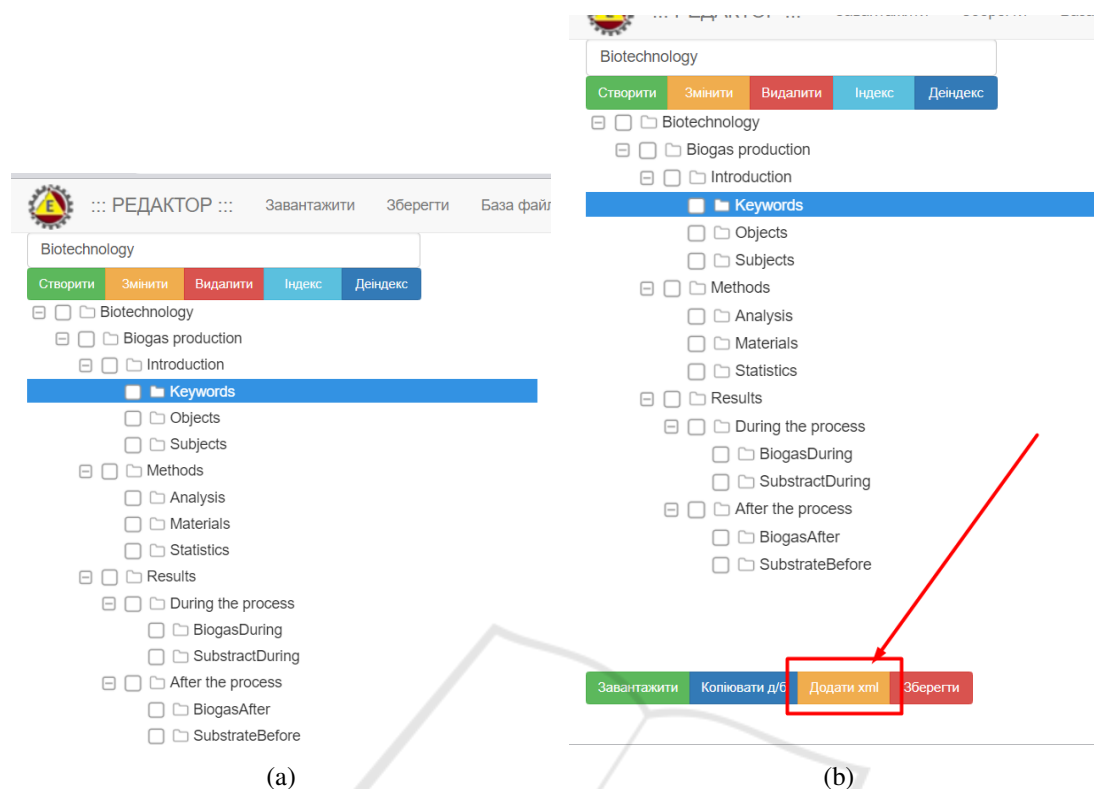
::: РЕДАКТОР ::: Завантажити Зберегти База файл

Biotechnology

Створити Змінити Видалити Індекс Деіндекс

Biotechnology
Biogas production
Introduction
Keywords
Objects
Subjects
Methods
Analysis
Materials
Statistics
Results
During the process
BiogasDuring
SubstractDuring
After the process
BiogasAfter
SubstrateBefore

(a)

::: РЕДАКТОР ::: Завантажити Зберегти База

Biotechnology

Створити Змінити Видалити Індекс Деіндекс

Biotechnology
Biogas production
Introduction
Keywords
Objects
Subjects
Methods
Analysis
Materials
Statistics
Results
During the process
BiogasDuring
SubstractDuring
After the process
BiogasAfter
SubstrateBefore

Завантажити Копіювати д/б Додати xml Зберегти

(b)